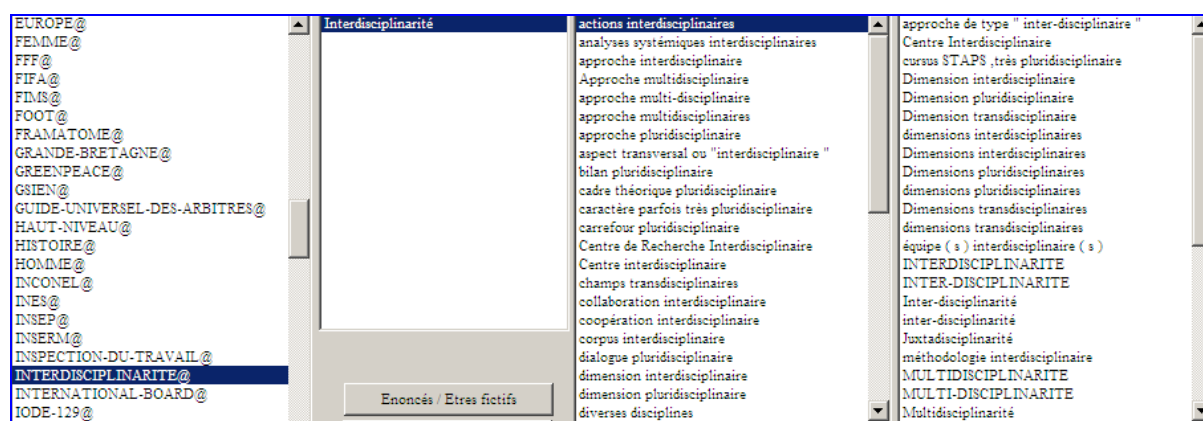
EUROPE@
FEMME@
FFF@
FIFA@
FIMS@
FOOT@
FRAMATOME@
GRANDE-BRETAGNE@
GREENPEACE@
GSIEN@
GUIDE-UNIVERSEL-DES-ARBITRES@
HAUT-NIVEAU@
HISTOIRE@
HOMME@
INCONEL@
INES@
INSEP@
INSERM@
INSPECTION-DU-TRAVAIL@
INTERDISCIPLINARITE@
INTERNATIONAL-BOARD@
IODE-129@

Interdisciplinarité

Enoncés / Etres fictifs

actions interdisciplinaires
analyses systémiques interdisciplinaires
approche interdisciplinaire
Approche multidisciplinaire
approche multi-disciplinaire
approche multidisciplinaires
approche pluridisciplinaire
aspect transversal ou "interdisciplinaire "
bilan pluridisciplinaire
cadre théorique pluridisciplinaire
caractère parfois très pluridisciplinaire
carrefour pluridisciplinaire
Centre de Recherche Interdisciplinaire
Centre interdisciplinaire
champs transdisciplinaires
collaboration interdisciplinaire
coopération interdisciplinaire
corpus interdisciplinaire
dialogue pluridisciplinaire
dimension interdisciplinaire
dimension pluridisciplinaire
diverses disciplines

approche de type " inter-disciplinaire "
Centre Interdisciplinaire
cursus STAPS ,très pluridisciplinaire
Dimension interdisciplinaire
Dimension pluridisciplinaire
Dimension transdisciplinaire
dimensions interdisciplinaires
Dimensions interdisciplinaires
Dimensions pluridisciplinaires
dimensions pluridisciplinaires
Dimensions transdisciplinaires
dimensions transdisciplinaires
équipe ( s ) interdisciplinaire ( s )
INTERDISCIPLINARITE
INTER-DISCIPLINARITE
Inter-disciplinarité
inter-disciplinarité
Juxtadisciplinarité
méthodologie interdisciplinaire
MULTIDISCIPLINARITE
MULTI-DISCIPLINARITE
Multidisciplinarité